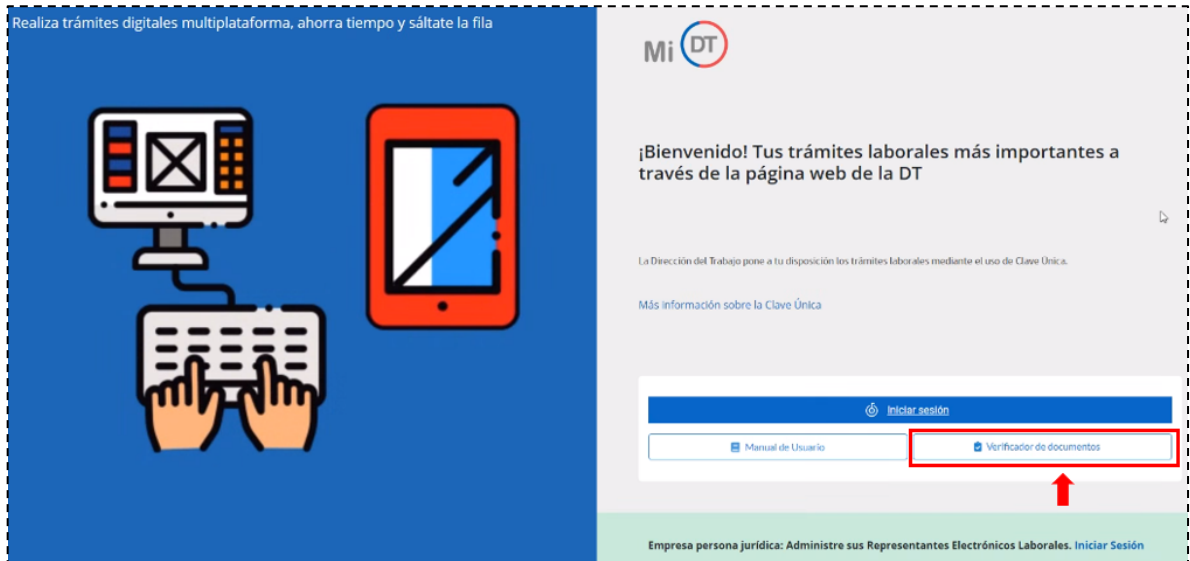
Realiza trámites digitales multiplataforma, ahorra tiempo y sáltate la fila

Mi DT

¡Bienvenido! Tus trámites laborales más importantes a través de la página web de la DT

La Dirección del Trabajo pone a tu disposición los trámites laborales mediante el uso de Clave Única.

Más información sobre la Clave Única

Iniciar sesión

Manual de Usuario

Verificador de documentos

Empresa persona jurídica: Administre sus Representantes Electrónicos Laborales. Iniciar Sesión